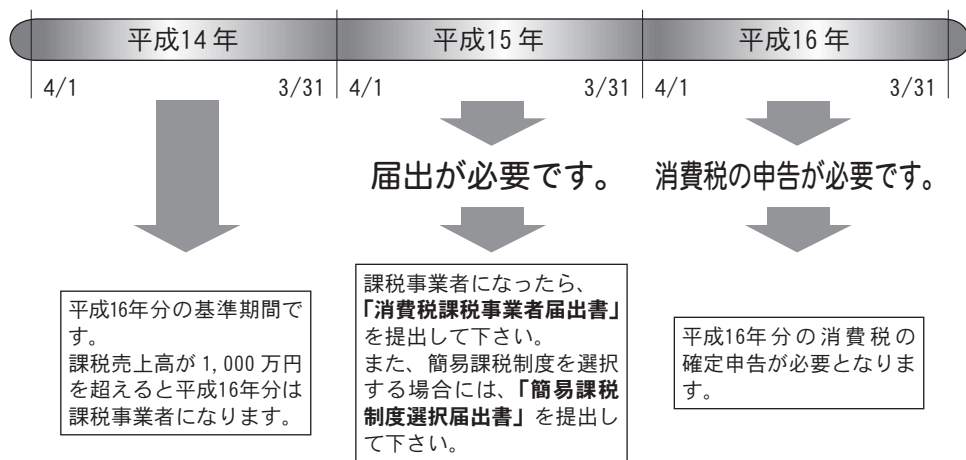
平成14年

4/1 3/31

平成15年

4/1 3/31

平成16年

4/1 3/31

届出が必要です。

消費税の申告が必要です。

平成16年分の基準期間です。
課税売上高が1,000万円を超えると平成16年分は課税事業者になります。

課税事業者になったら、「消費税課税事業者届出書」を提出して下さい。
また、簡易課税制度を選択する場合には、「簡易課税制度選択届出書」を提出して下さい。

平成16年分の消費税の確定申告が必要となります。